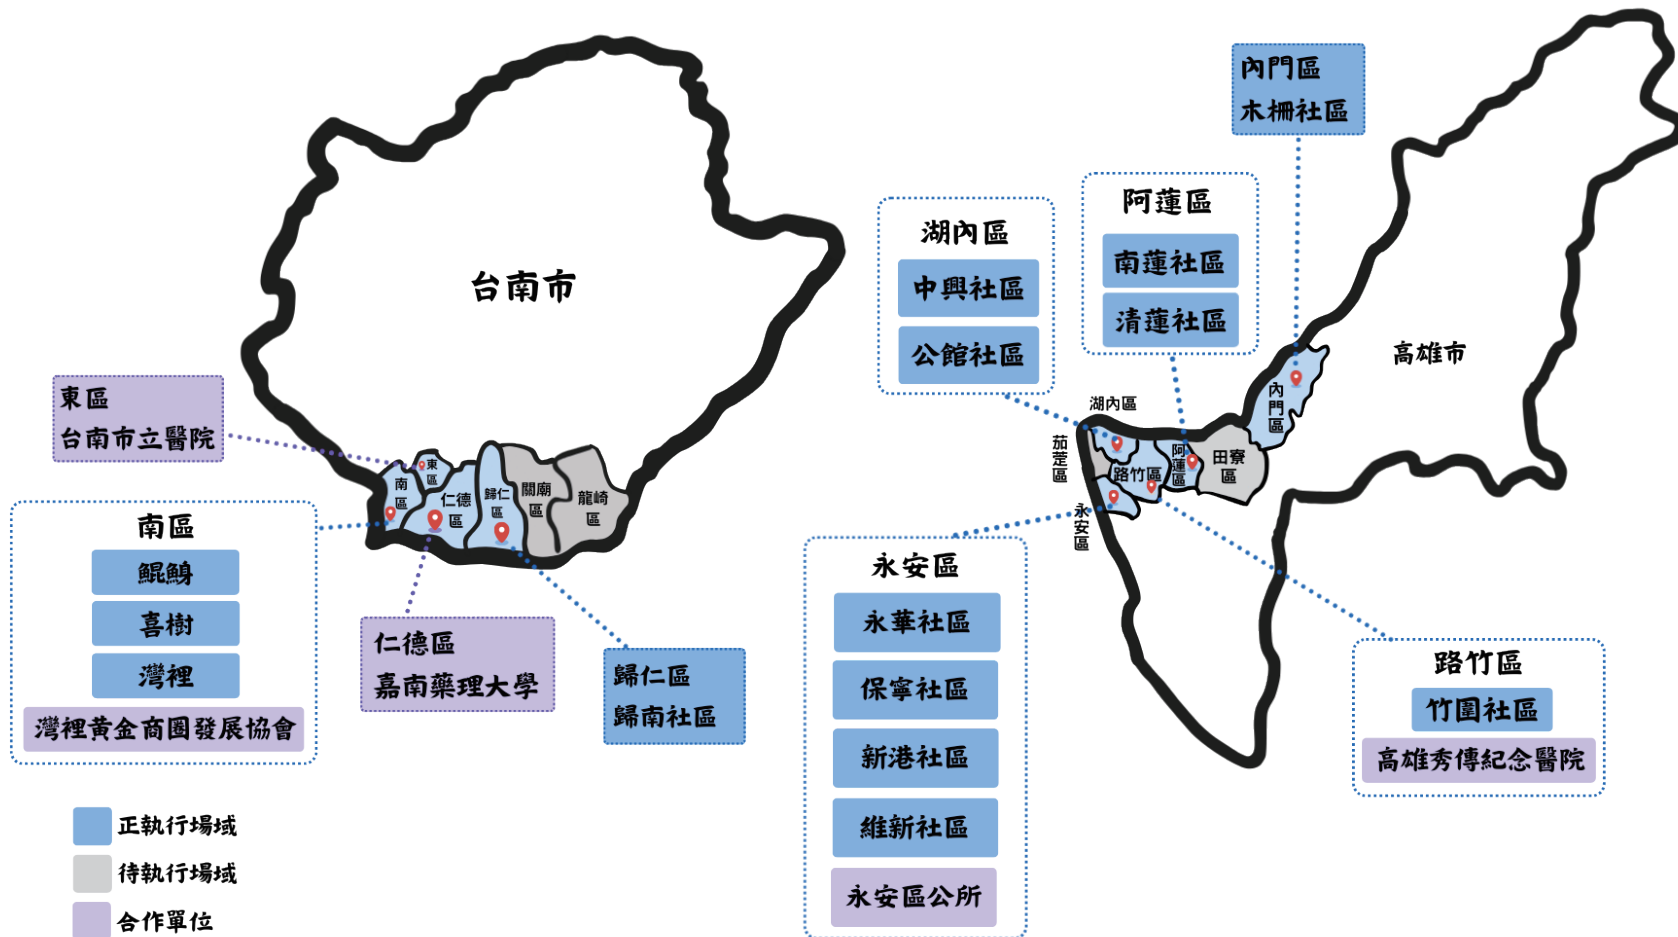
台南市

東區
台南市立醫院

南區
鯤鯓
喜樹
灣裡
灣裡黃金商圈發展協會

東區
南區
仁德區
歸仁區
關廟區
龍崎區

仁德區
嘉南藥理大學

歸仁區
歸南社區

正執行場域
待執行場域
合作單位

內門區
木柵社區

湖內區
中興社區
公館社區

阿蓮區
南蓮社區
清蓮社區

高雄市

湖內區
茄萣區
路竹區
阿蓮區
田寮區
內門區
永安區

永安區
永華社區
保寧社區
新港社區
維新社區
永安區公所

路竹區
竹園社區
高雄秀傳紀念醫院